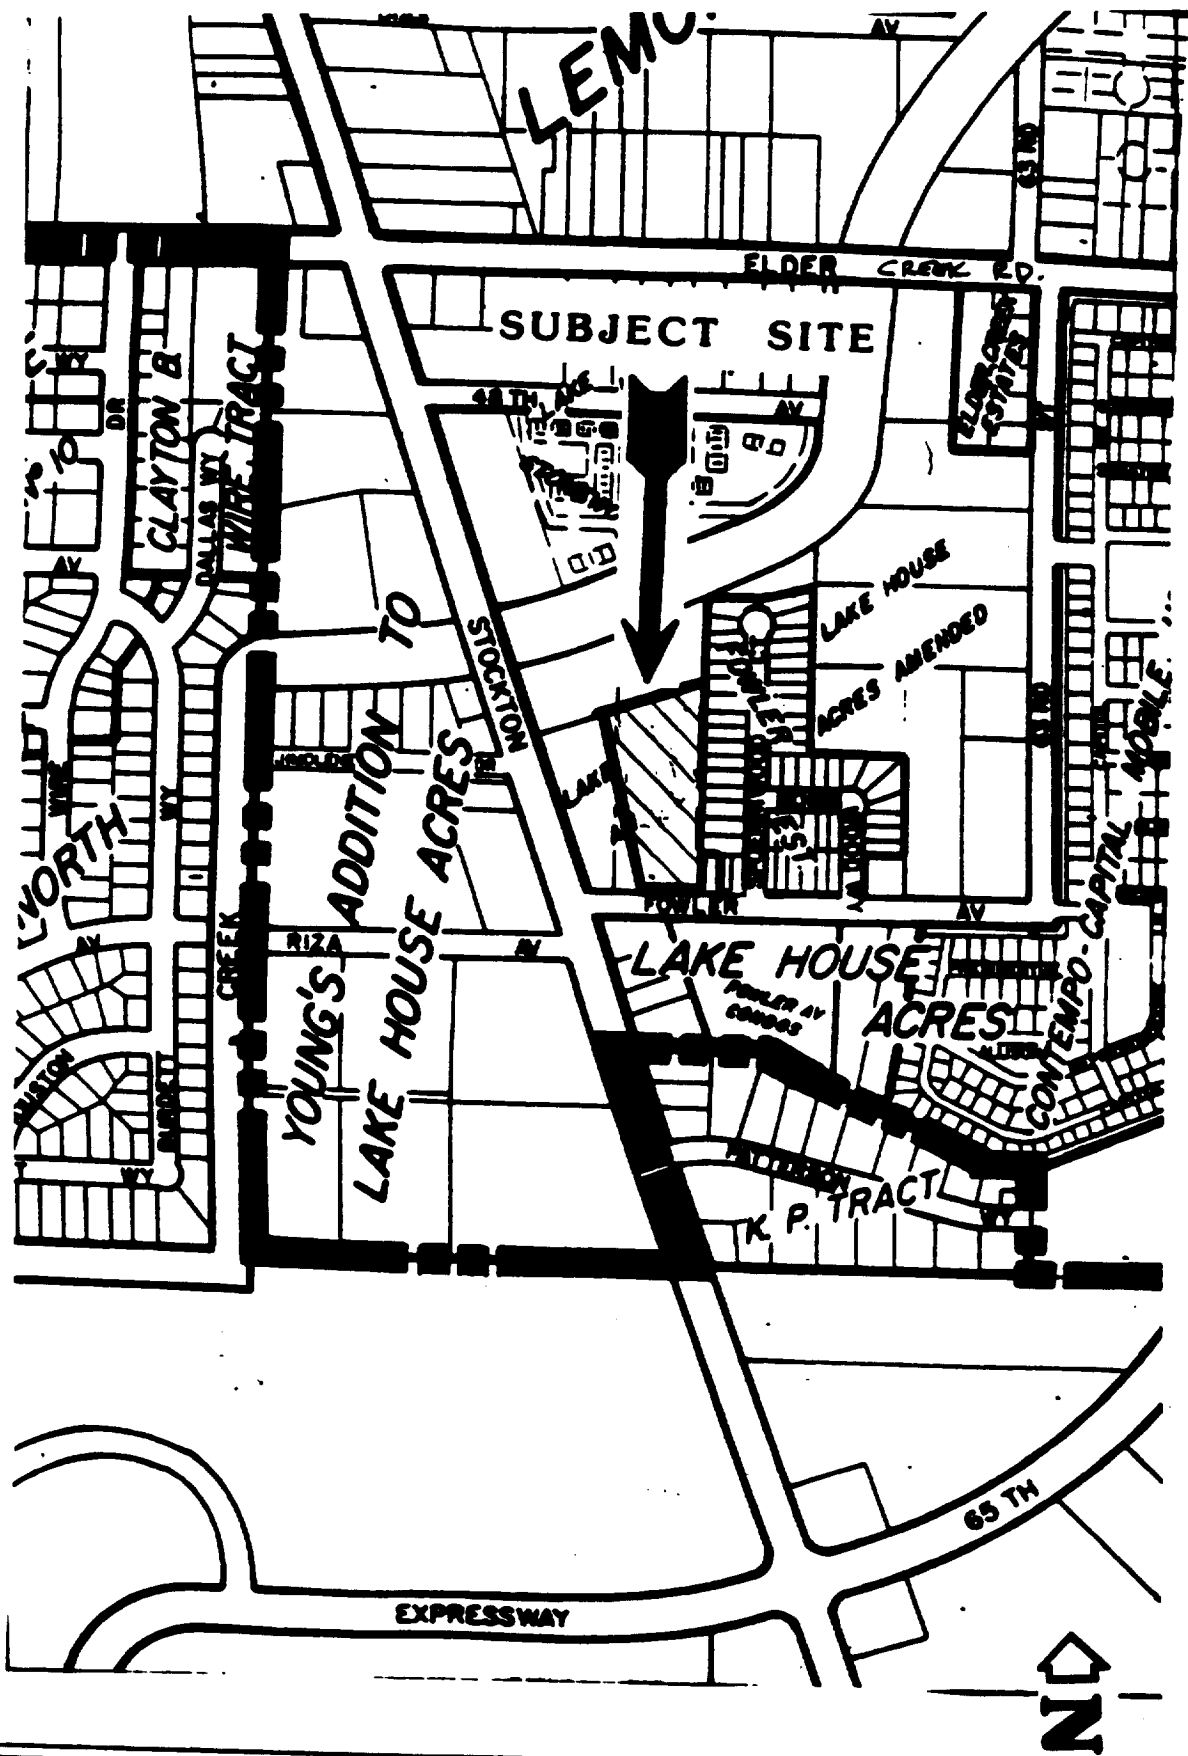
LEMO

AV

ELDER CREEK RD.

SUBJECT SITE

48 TH AV

AV

ELDER CREEK ESTATES

CLAYTON B

WIRE TRACT

DR

WY

AV

DALLAS WY

LAKE HOUSE ACRES AMENDED

STOCKTON

TO

ADDITION

YOUNG'S

LAKE HOUSE ACRES

LAKE

WORTH

WY

CREEK

RIZA

AV

FOWLER

AV

LAKE HOUSE ACRES

FOWLER AV CONDOS

CONTEMPO-CAPITAL MOBILE

65 TH

WY

BURDETT

K. P. TRACT

65TH

EXPRESSWAY

N